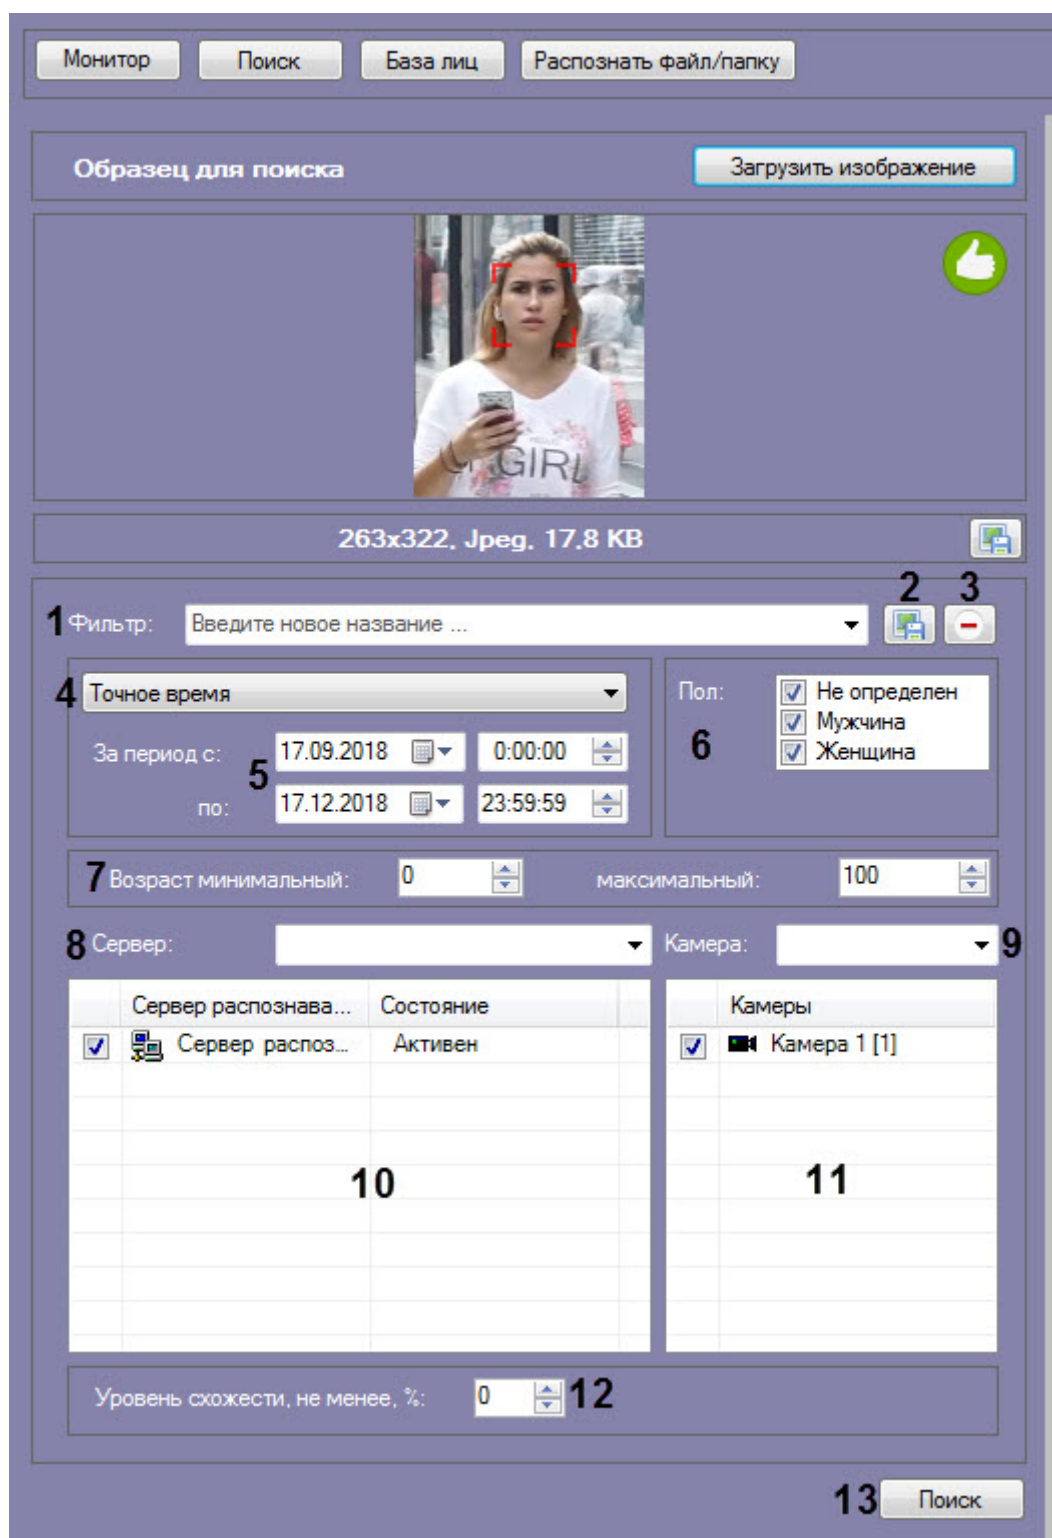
Монитор | Поиск | База лиц | Распознать файл/папку

Образец для поиска

Загрузить изображение

GIRL

263x322, Jpeg, 17,8 KB

2 3

1 Фильтр: Введите новое название ...

4 Точное время

За период с: 17.09.2018 0:00:00

5

по: 17.12.2018 23:59:59

Пол:

Не определен

Мужчина

Женщина

6

7 Возраст минимальный: 0 максимальный: 100

8 Сервер: Камера: 9

| | Сервер распознава... | Состояние |
|---|---|---|
| ☑ | Сервер распоз... | Активен |

10

| | Камеры |
|---|---|
| ☑ | Камера 1 [1] |

11

Уровень схожести, не менее, %: 0 12

13 Поиск